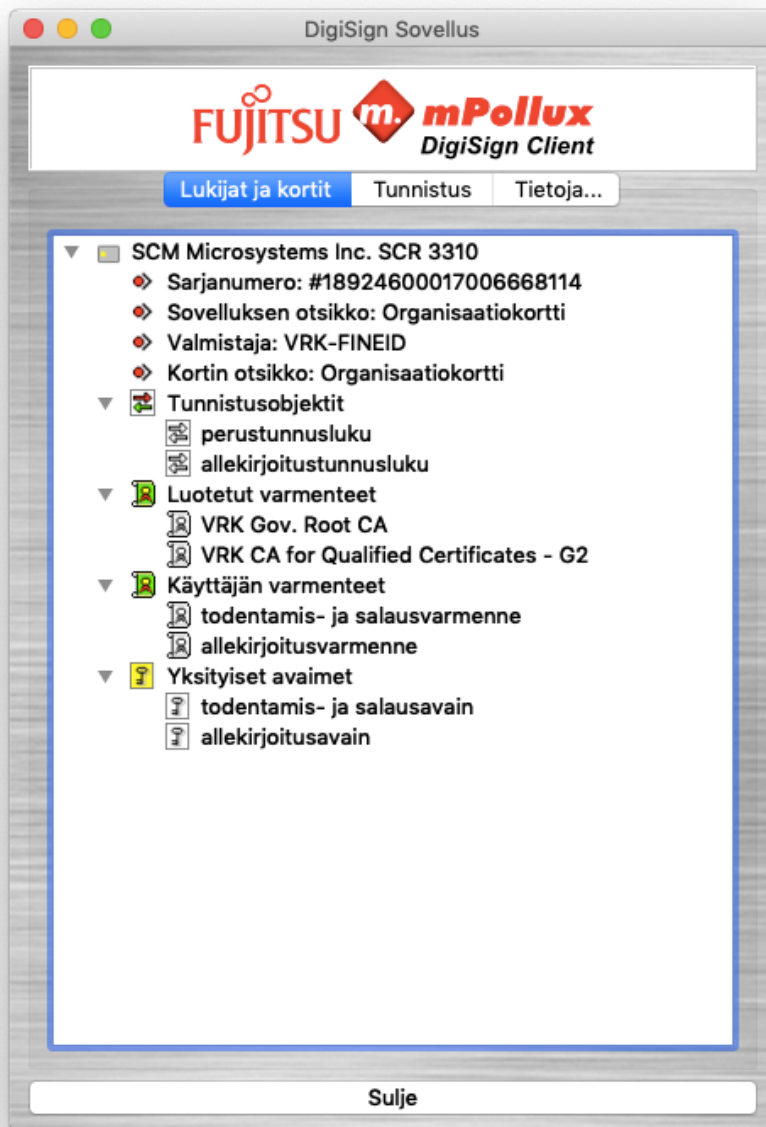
DigiSign Sovellus

FUJITSU mPollux DigiSign Client

Lukijat ja kortit | Tunnistus | Tietoja...

SCM Microsystems Inc. SCR 3310
Sarjanumero: #1892460017006668114
Sovelluksen otsikko: Organisaatiokortti
Valmistaja: VRK-FINEID
Kortin otsikko: Organisaatiokortti
Tunnistusobjektit
perustunnusluku
allekirjoitustunnusluku
Luotetut varmenteet
VRK Gov. Root CA
VRK CA for Qualified Certificates - G2
Käyttäjän varmenteet
todentamis- ja salausvarmenne
allekirjoitusvarmenne
Yksityiset avaimet
todentamis- ja salausavain
allekirjoitusavain

Sulje